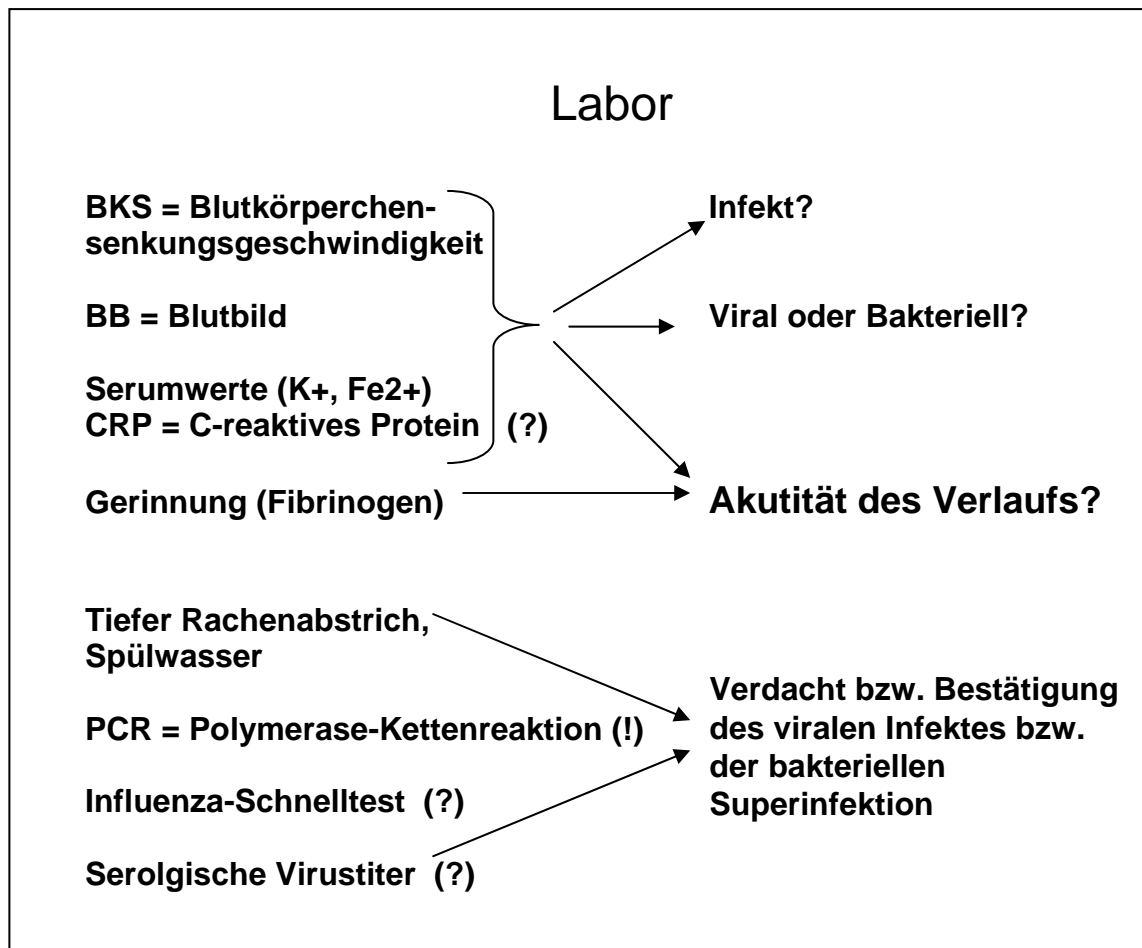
Labor

BKS = Blutkörperchensenkungsgeschwindigkeit

BB = Blutbild

Serumwerte (K+, Fe2+)
CRP = C-reaktives Protein (?)

Gerinnung (Fibrinogen)

Infekt?

Viral oder Bakteriell?

Akutität des Verlaufs?

Tiefer Rachenabstrich, Spülwasser

PCR = Polymerase-Kettenreaktion (!)

Influenza-Schnelltest (?)

Serolgische Virustiter (?)

Verdacht bzw. Bestätigung des viralen Infektes bzw. der bakteriellen Superinfektion